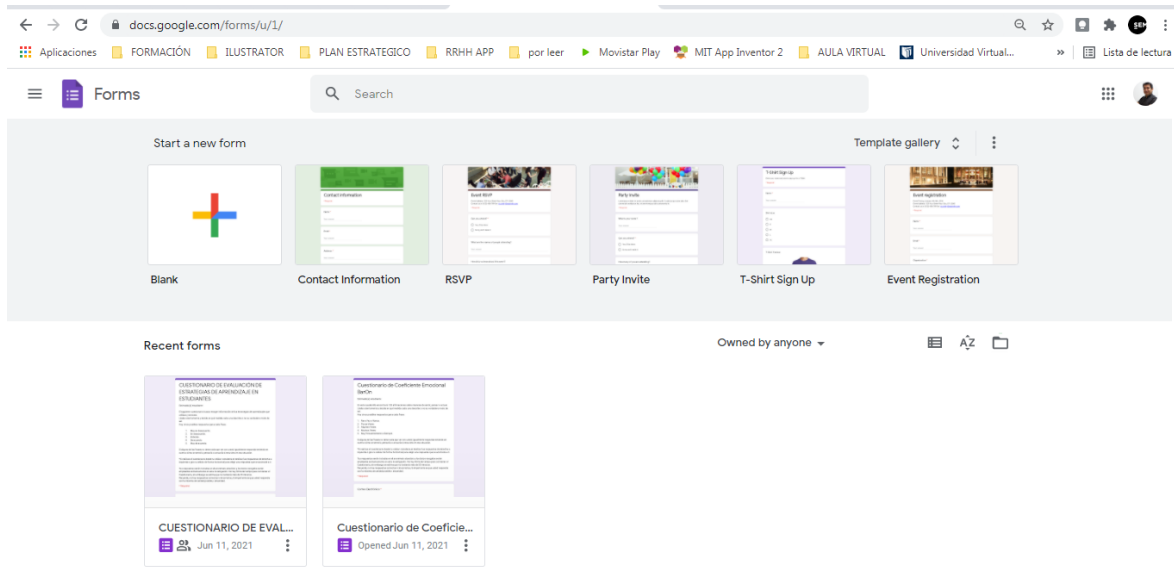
docs.google.com/forms/u/1/

Aplicaciones FORMACIÓN ILUSTRATOR PLAN ESTRATEGICO RRHH APP por leer Movistar Play MIT App Inventor 2 AULA VIRTUAL Universidad Virtual... » Lista de lectura

Forms

Search

Start a new form

Template gallery

Blank

Contact Information

RSVP

Party Invite

T-Shirt Sign Up

Event Registration

Recent forms

Owned by anyone

CUESTIONARIO DE EVALUACIÓN DE ESTRATEGIAS DE APRENDIZAJE EN ESTUDIANTES

Cuestionario de Coeficiente Emocional BarOn

CUESTIONARIO DE EVAL...

Jun 11, 2021

Cuestionario de Coeficie...

Opened Jun 11, 2021